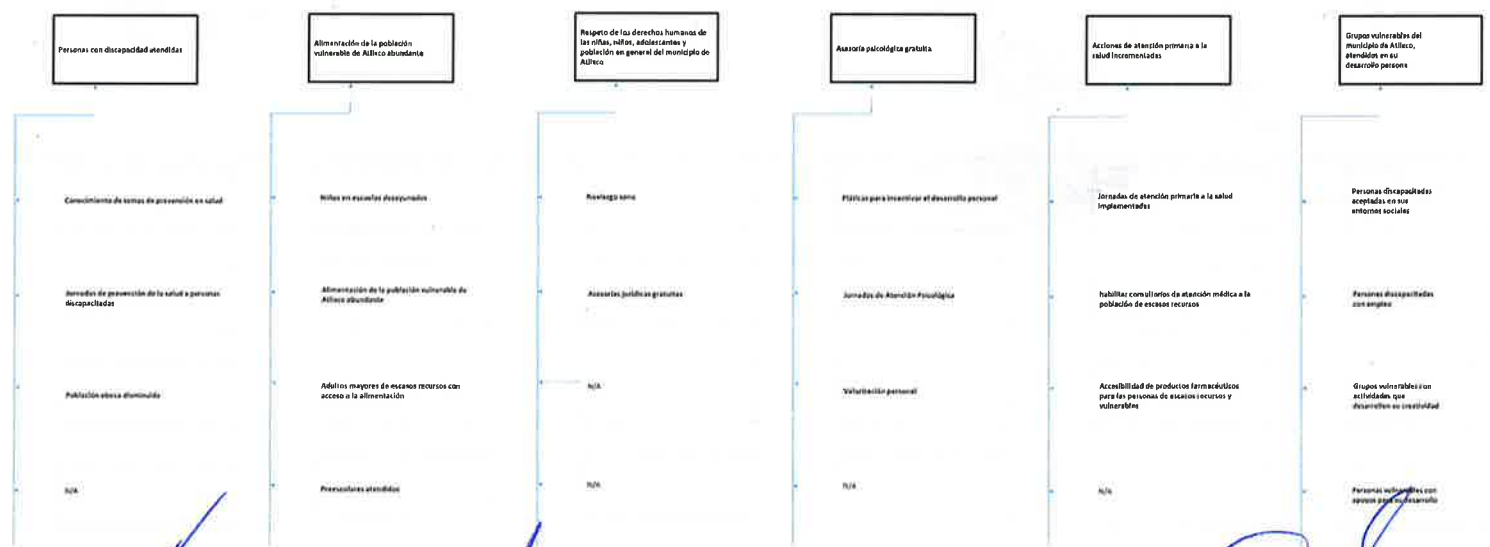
Personas con discapacidad atendidas

Conocimiento de temas de prevención en salud

Jornadas de prevención de la salud a personas discapacitadas

Población obesa disminuida

N/A

Alimentación de la población vulnerable de Atlixco abundante

Niños en escuelas desayunados

Alimentación de la población vulnerable de Atlixco abundante

Adultos mayores de escasos recursos con acceso a la alimentación

Preescolares atendidos

Respeto de los derechos humanos de las niñas, niños, adolescentes y población en general del municipio de Atlixco

Noviazgo sano

Asesorías jurídicas gratuitas

N/A

N/A

Asesoría psicológica gratuita

Pláticas para incentivar el desarrollo personal

Jornadas de Atención Psicológica

Valoración personal

N/A

Acciones de atención primaria a la salud incrementadas

Jornadas de atención primaria a la salud implementadas

habilitar consultorios de atención médica a la población de escasos recursos

Accesibilidad de productos farmacéuticos para las personas de escasos recursos y vulnerables

N/A

Grupos vulnerables del municipio de Atlixco, atendidos en su desarrollo persona

Personas discapacitadas aceptadas en sus entornos sociales

Personas discapacitadas con empleo

Grupos vulnerables con actividades que desarrollen su creatividad

Personas vulnerables con apoyos para su desarrollo